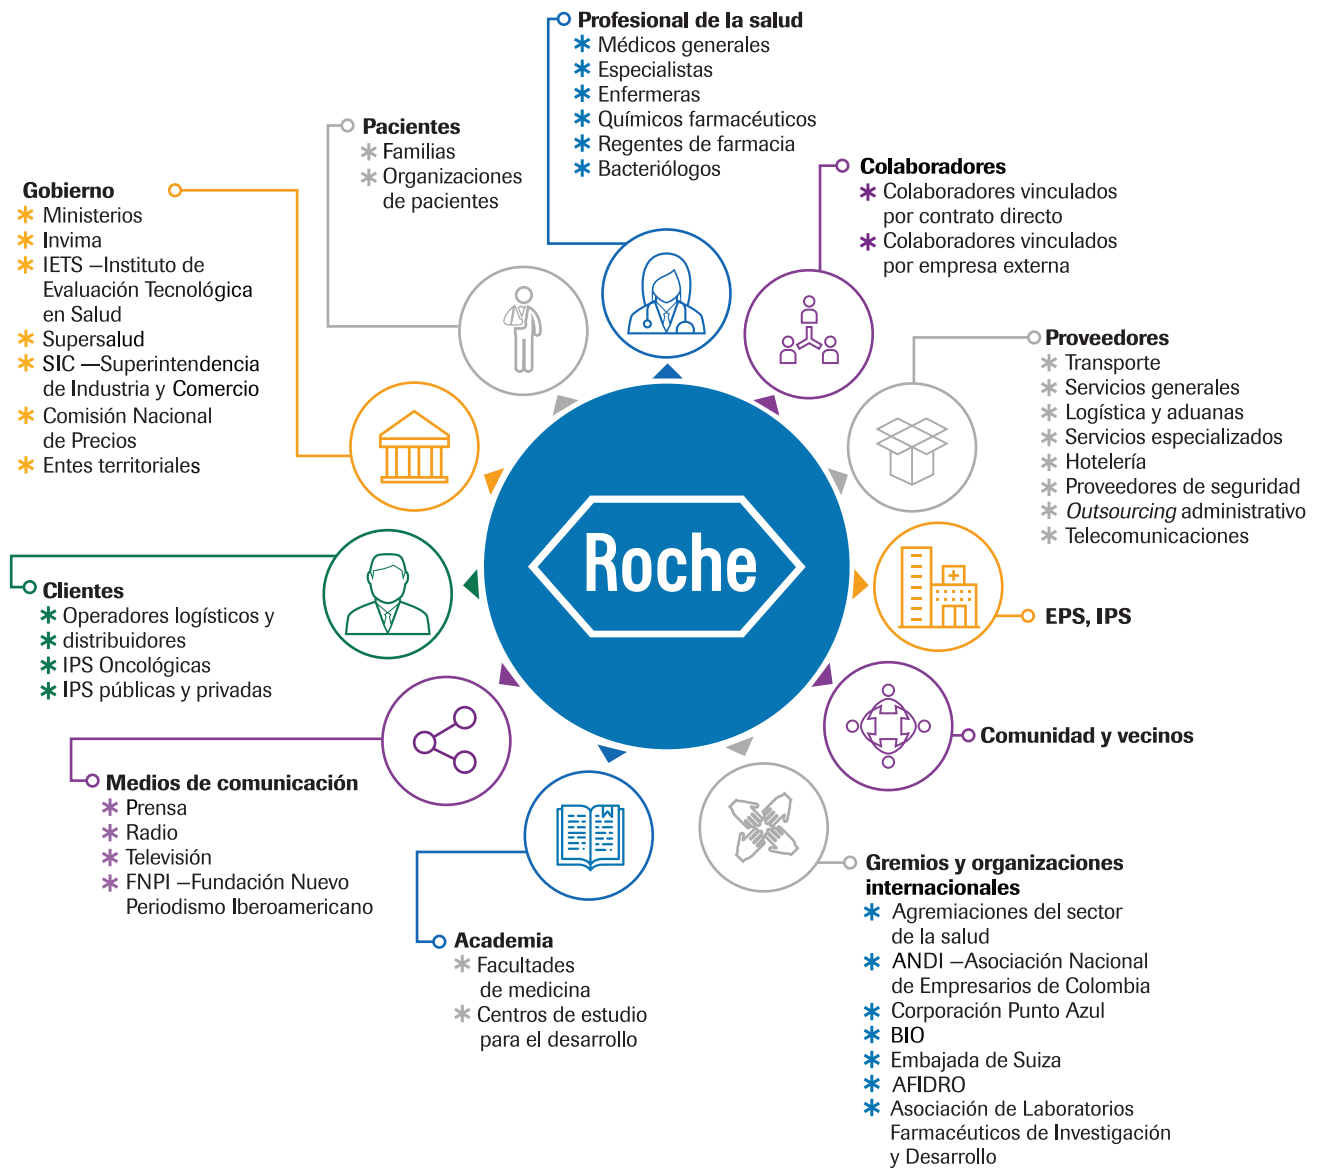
Profesional de la salud
* Médicos generales
* Especialistas
* Enfermeras
* Químicos farmacéuticos
* Regentes de farmacia
* Bacteriólogos

Pacientes
* Familias
* Organizaciones de pacientes

Colaboradores
* Colaboradores vinculados por contrato directo
* Colaboradores vinculados por empresa externa

Gobierno
* Ministerios
* Invima
* IETS —Instituto de Evaluación Tecnológica en Salud
* Supersalud
* SIC —Superintendencia de Industria y Comercio
* Comisión Nacional de Precios
* Entes territoriales

Proveedores
* Transporte
* Servicios generales
* Logística y aduanas
* Servicios especializados
* Hotelería
* Proveedores de seguridad
* *Outsourcing* administrativo
* Telecomunicaciones

Roche

EPS, IPS

Clientes
* Operadores logísticos y
* distribuidores
* IPS Oncológicas
* IPS públicas y privadas

Comunidad y vecinos

Medios de comunicación
* Prensa
* Radio
* Televisión
* FNPI —Fundación Nuevo Periodismo Iberoamericano

Gremios y organizaciones internacionales
* Agremiaciones del sector de la salud
* ANDI —Asociación Nacional de Empresarios de Colombia
* Corporación Punto Azul
* BIO
* Embajada de Suiza
* AFIDRO
* Asociación de Laboratorios Farmacéuticos de Investigación y Desarrollo

Academia
* Facultades de medicina
* Centros de estudio para el desarrollo